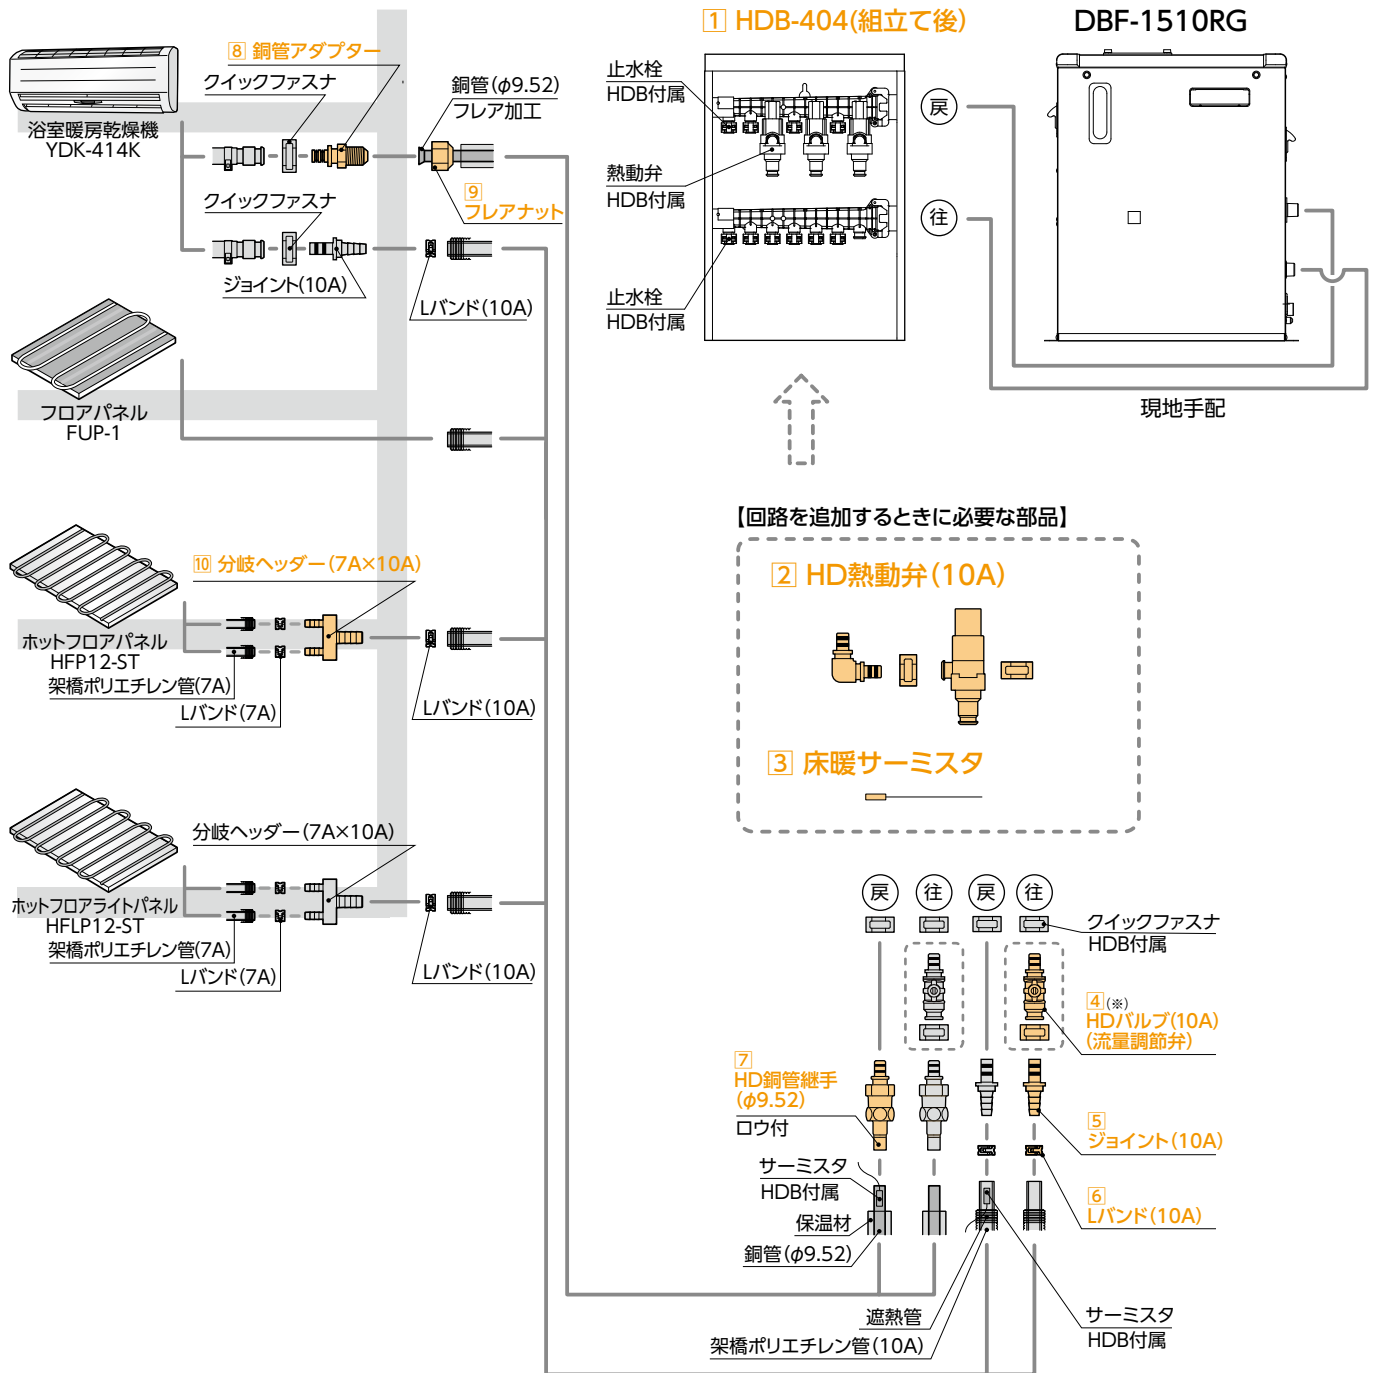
浴室暖房乾燥機
YDK-414K

8 銅管アダプター

クイックファスナ

銅管(φ9.52)
フレア加工

9 フレアナット

クイックファスナ

ジョイント(10A)

Lバンド(10A)

フロアパネル
FUP-1

1 HDB-404(組立て後)

止水栓
HDB付属

熱動弁
HDB付属

止水栓
HDB付属

DBF-1510RG

戻

往

現地手配

【回路を追加するときに必要な部品】

2 HD熱動弁(10A)

3 床暖サーミスタ

10 分岐ヘッダー(7A×10A)

ホットフロアパネル
HFP12-ST
架橋ポリエチレン管(7A)
Lバンド(7A)

Lバンド(10A)

分岐ヘッダー(7A×10A)

ホットフロアライトパネル
HFLP12-ST
架橋ポリエチレン管(7A)
Lバンド(7A)

Lバンド(10A)

戻 往 戻 往

クイックファスナ
HDB付属

4 (※)
HDバルブ(10A)
(流量調節弁)

7
HD銅管継手
(φ9.52)
ロウ付

5
ジョイント(10A)

サーミスタ
HDB付属

保温材

銅管(φ9.52)

6
Lバンド(10A)

遮熱管

架橋ポリエチレン管(10A)

サーミスタ
HDB付属